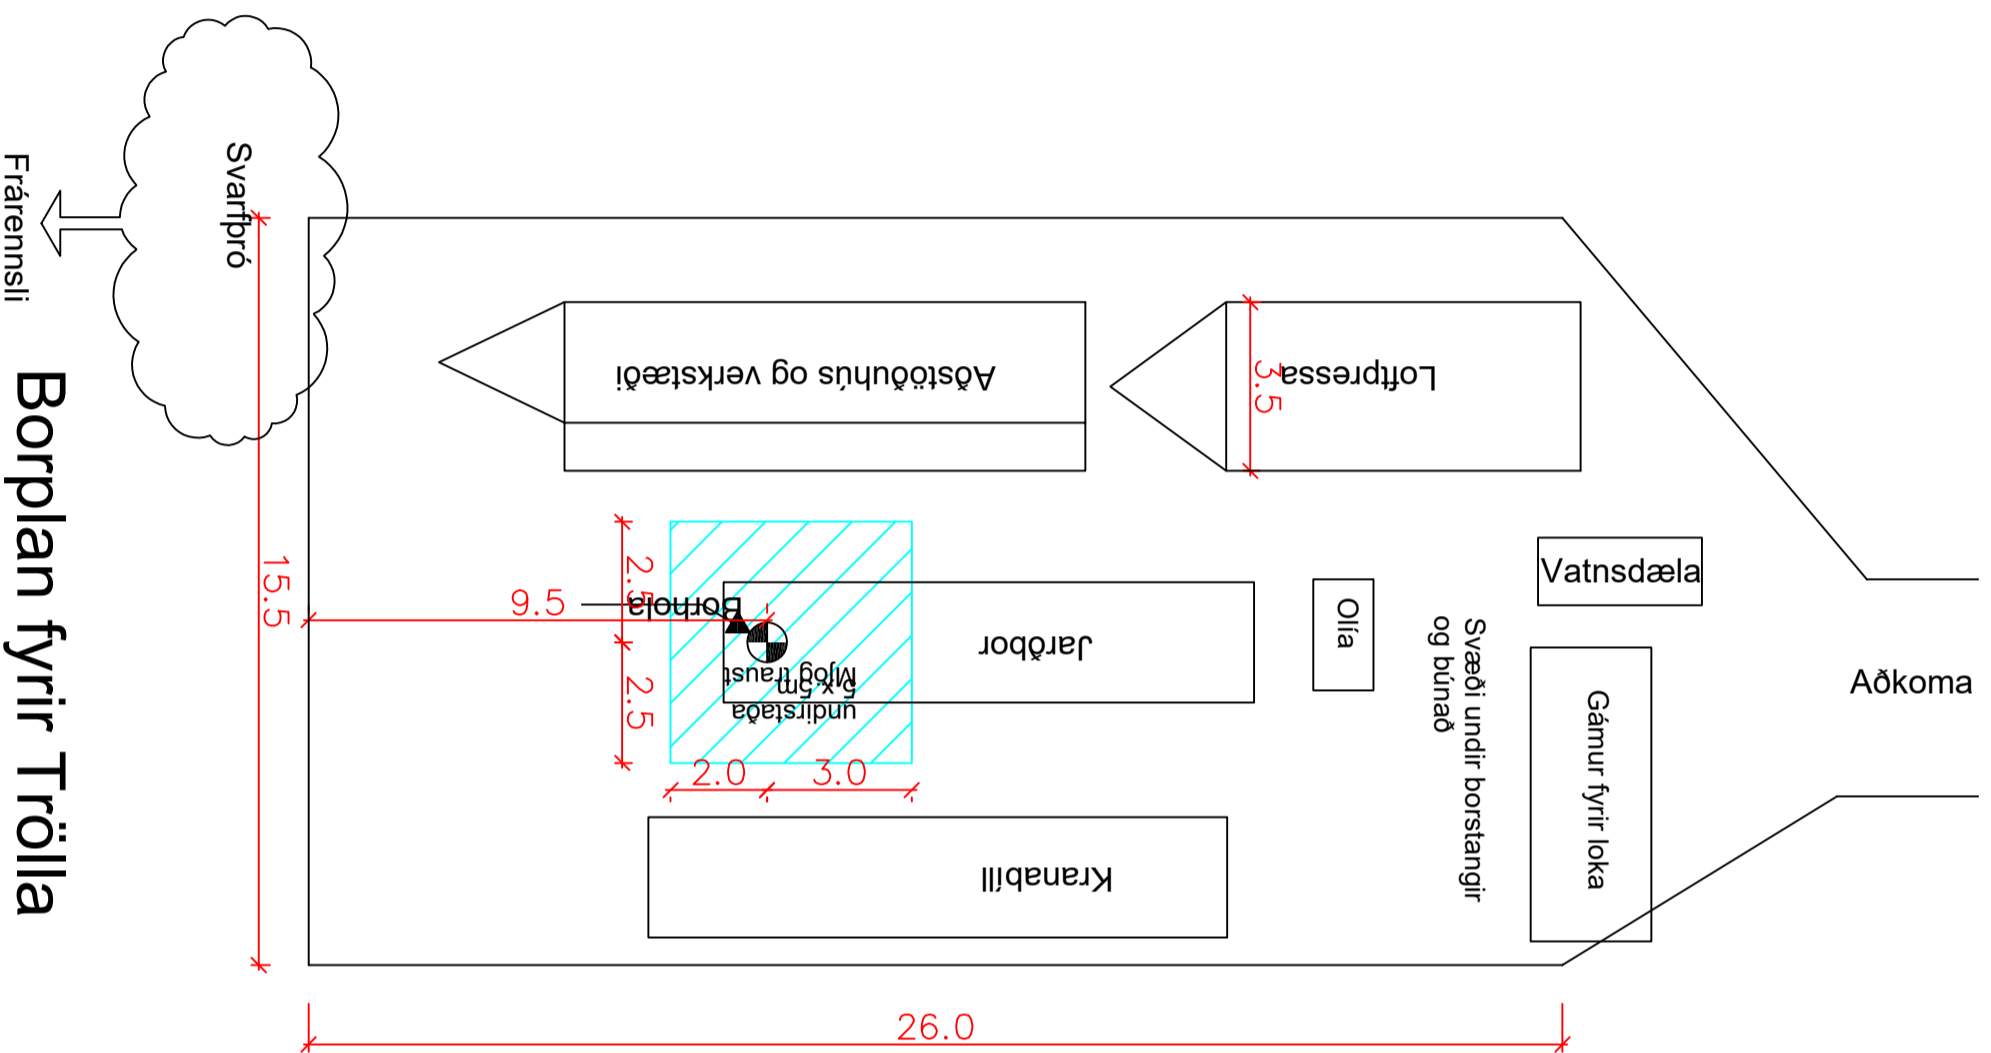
Borplan fyrir Trölla

Frárennsli

Svarfþró

15.5

Aðstöðuhús og verkstæði

Loftpressa

3.5

9.5

Borhola

2.5

2.5

Jarðbor

Mjög traust undirstaða 5 x 5m

2.0

3.0

Olía

Svæði undir borstangir og búnað

Vatnsdæla

Gámur fyrir loka

Aðkoma

Kranabíll

26.0